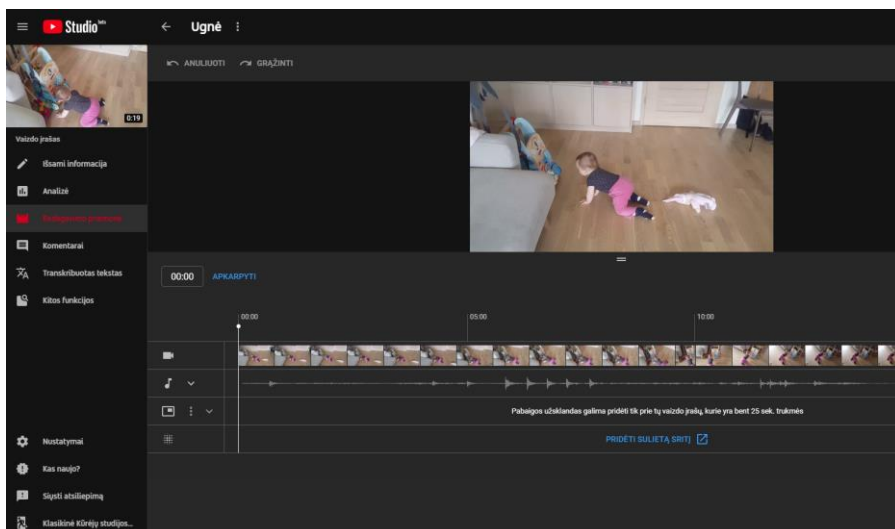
Studio beta

Ugnė

ANULIUOTI GRĄŽINTI

0:19

Vaizdo įrašas

Išsami informacija

Analizė

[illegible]

Komentarai

Transkribuotas tekstas

Kitos funkcijos

00:00 APKARPYTI

00:00

05:00

10:00

Pabaigos užsklandas galima pridėti tik prie tų vaizdo įrašų, kurie yra bent 25 sek. trukmės

PRIDĖTI SULIETĄ SRITĮ

Nustatymai

Kas naujo?

Siųsti atsiliepimą

Klasikinė Kūrėjų studijos...